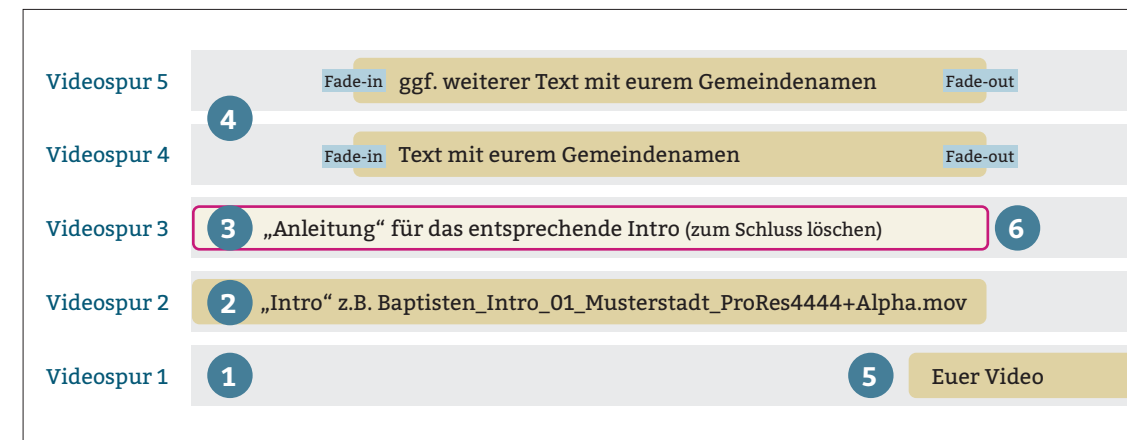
Videospur 5 | Fade-in | ggf. weiterer Text mit eurem Gemeindenamen | Fade-out

4

Videospur 4 | Fade-in | Text mit eurem Gemeindenamen | Fade-out

Videospur 3 | 3 | „Anleitung“ für das entsprechende Intro (zum Schluss löschen) | 6

Videospur 2 | 2 | „Intro“ z.B. Baptisten_Intro_01_Musterstadt_ProRes4444+Alpha.mov

Videospur 1 | 1 | 5 | Euer Video